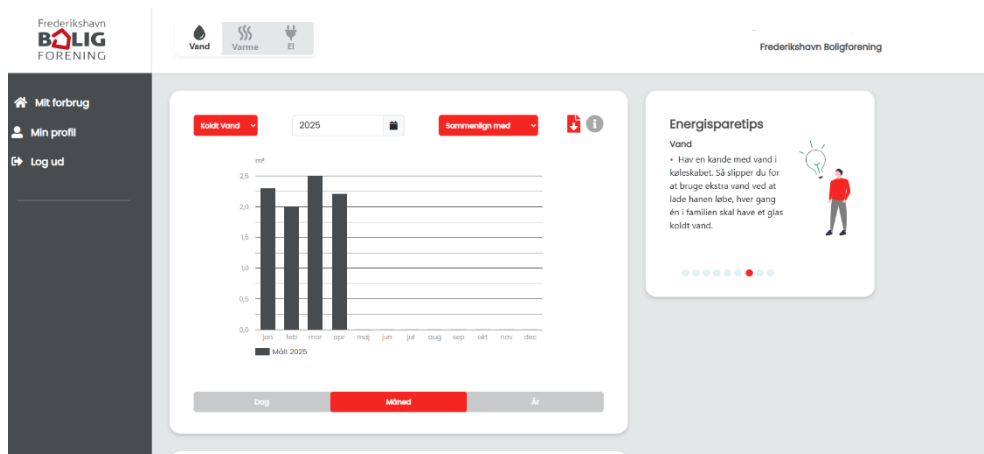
Frederikshavn
BOLIG
FORENING

Vand
Varme
El

Frederikshavn Boligforening

Mit forbrug
Min profil
Log ud

Koldt Vand
2025
Sammenlign med

m³
2,5
2,0
1,5
1,0
0,5
0,0
jan
feb
mar
apr
maj
jun
jul
aug
sep
okt
nov
dec
Målt 2025

Dag
Måned
År

Energisparetips

Vand

• Hav en kande med vand i køleskabet. Så slipper du for at bruge ekstra vand ved at lade hanen løbe, hver gang én i familien skal have et glas koldt vand.